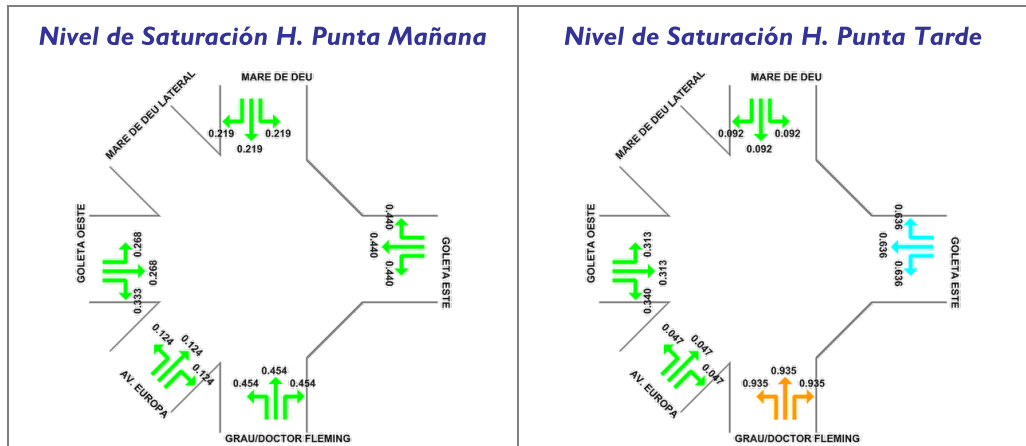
Nivel de Saturación H. Punta Mañana

MARE DE DEU
MARE DE DEU LATERAL
0.219
0.219
0.219
GOLETA OESTE
0.268
0.268
0.333
GOLETA ESTE
0.440
0.440
0.440
0.124
0.124
0.124
AV. EUROPA
0.454
0.454
0.454
GRAU/DOCTOR FLEMING

Nivel de Saturación H. Punta Tarde

MARE DE DEU
MARE DE DEU LATERAL
0.092
0.092
0.092
GOLETA OESTE
0.313
0.313
0.340
GOLETA ESTE
0.636
0.636
0.636
0.047
0.047
0.047
AV. EUROPA
0.935
0.935
0.935
GRAU/DOCTOR FLEMING